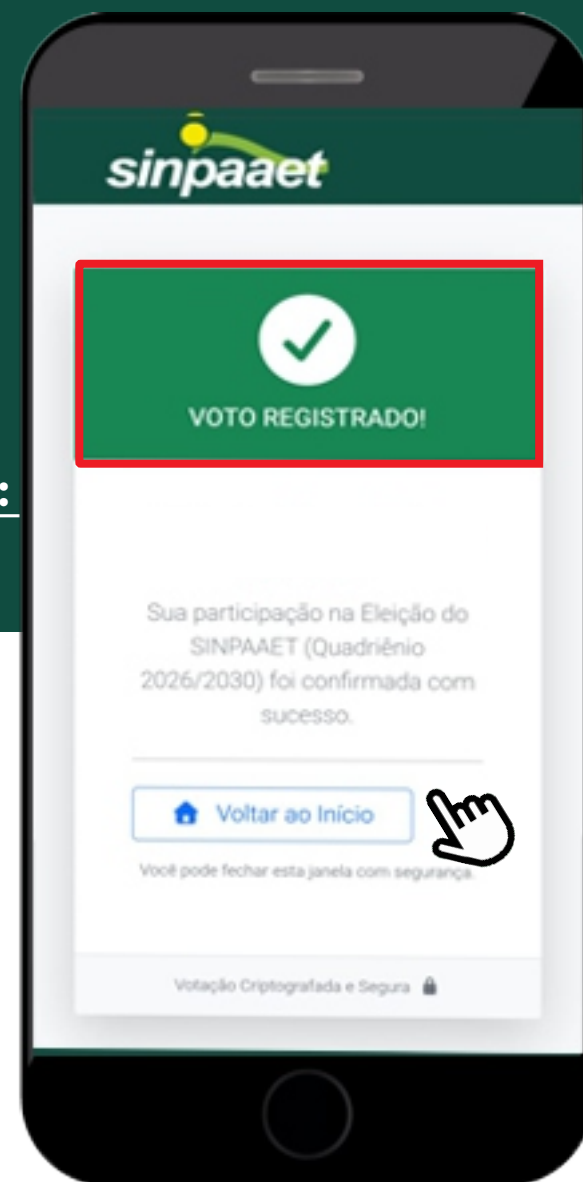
sinpaaet

VOTO REGISTRADO!

Sua participação na Eleição do SINPAAET (Quadriênio 2026/2030) foi confirmada com sucesso.

Voltar ao Início

Você pode fechar esta janela com segurança.

Votação Criptografada e Segura